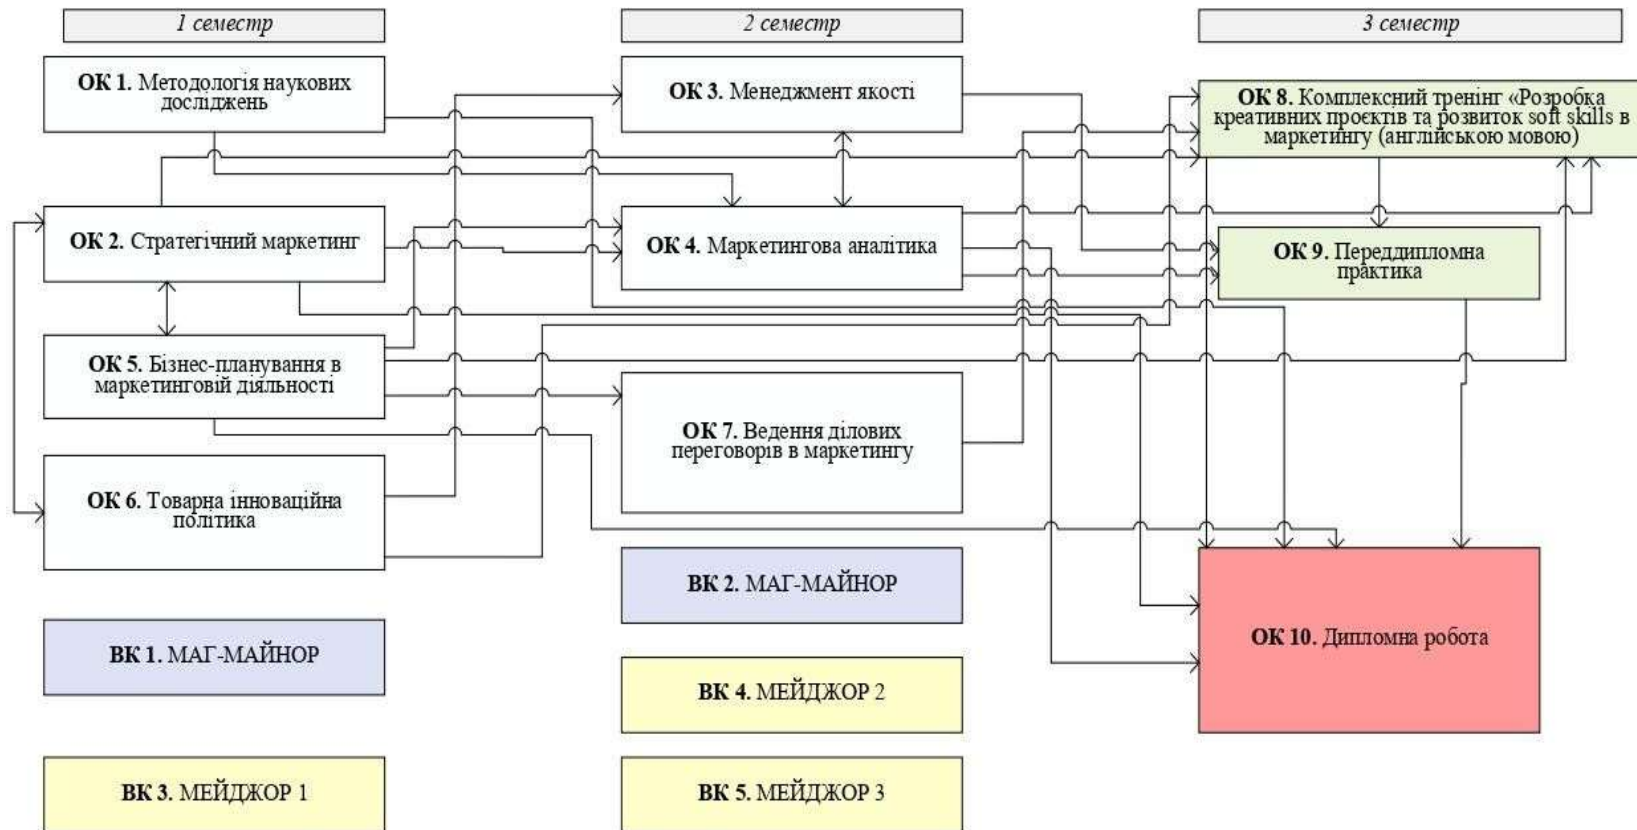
1 семестр

2 семестр

3 семестр

ОК 1. Методологія наукових досліджень

ОК 3. Менеджмент якості

ОК 8. Комплексний тренінг «Розробка креативних проєктів та розвиток soft skills в маркетингу (англійською мовою)

ОК 2. Стратегічний маркетинг

ОК 4. Маркетингова аналітика

ОК 9. Переддипломна практика

ОК 5. Бізнес-планування в маркетинговій діяльності

ОК 7. Ведення ділових переговорів в маркетингу

ОК 6. Товарна інноваційна політика

ВК 2. МАГ-МАЙНОР

ОК 10. Дипломна робота

ВК 1. МАГ-МАЙНОР

ВК 4. МЕЙДЖОР 2

ВК 3. МЕЙДЖОР 1

ВК 5. МЕЙДЖОР 3